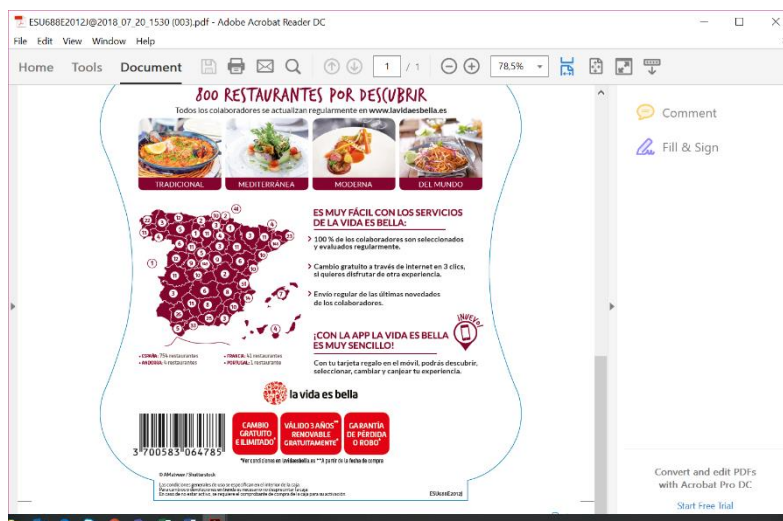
ESU688E2012J@2018_07_20_1530 (003).pdf - Adobe Acrobat Reader DC

File Edit View Window Help

Home Tools Document

1 / 1

78,5%

800 RESTAURANTES POR DESCUBRIR

Todos los colaboradores se actualizan regularmente en www.lavidaesbella.es

TRADICIONAL

MEDITERRÁNEA

MODERNA

DEL MUNDO

ES MUY FÁCIL CON LOS SERVICIOS DE LA VIDA ES BELLA:

100 % de los colaboradores son seleccionados y evaluados regularmente.

Cambio gratuito a través de internet en 3 clics, si quieres disfrutar de otra experiencia.

Envío regular de las últimas novedades de los colaboradores.

¡NUEVO!

¡CON LA APP LA VIDA ES BELLA ES MUY SENCILLO!

Con tu tarjeta regalo en el móvil, podrás descubrir, seleccionar, cambiar y canjear tu experiencia.

• ESPAÑA: 754 restaurantes
• ANDORRA: 4 restaurantes
• FRANCIA: 41 restaurantes
• PORTUGAL: 1 restaurante

la vida es bella

CAMBIO GRATUITO E ILIMITADO*

VÁLIDO 3 AÑOS* RENOVABLE GRATUITAMENTE*

GARANTÍA DE PÉRDIDA O ROBO*

3 700583 064785

*Ver condiciones en lavidaesbella.es **A partir de la fecha de compra

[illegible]

ESU688E2012J

Comment

Fill & Sign

Convert and edit PDFs with Acrobat Pro DC

Start Free Trial